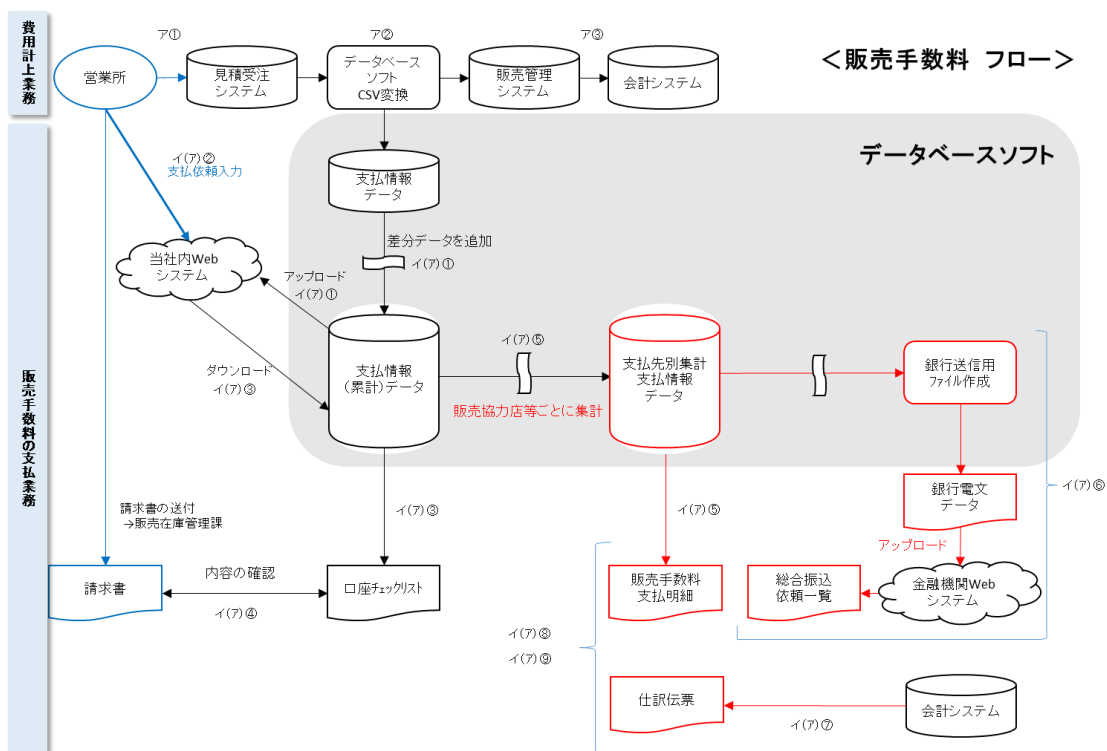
費用計上業務

販売手数料の支払業務

＜販売手数料 フロー＞

ア①
ア②
ア③

営業所
見積受注システム
データベースソフト CSV変換
販売管理システム
会計システム

データベースソフト

イ(ア)②
支払依頼入力

支払情報データ
差分データを追加
イ(ア)①

当社内Webシステム
アップロード
イ(ア)①

ダウンロード
イ(ア)③

支払情報(累計)データ

イ(ア)⑤
販売協力店等ごとに集計

支払先別集計支払情報データ

銀行送信用ファイル作成

銀行電文データ

イ(ア)⑥

アップロード

金融機関Webシステム

総合振込依頼一覧

請求書の送付
→販売在庫管理課

イ(ア)③

イ(ア)⑤

請求書
内容の確認
イ(ア)④
口座チェックリスト

販売手数料支払明細

イ(ア)⑧
イ(ア)⑨

仕訳伝票
イ(ア)⑦
会計システム